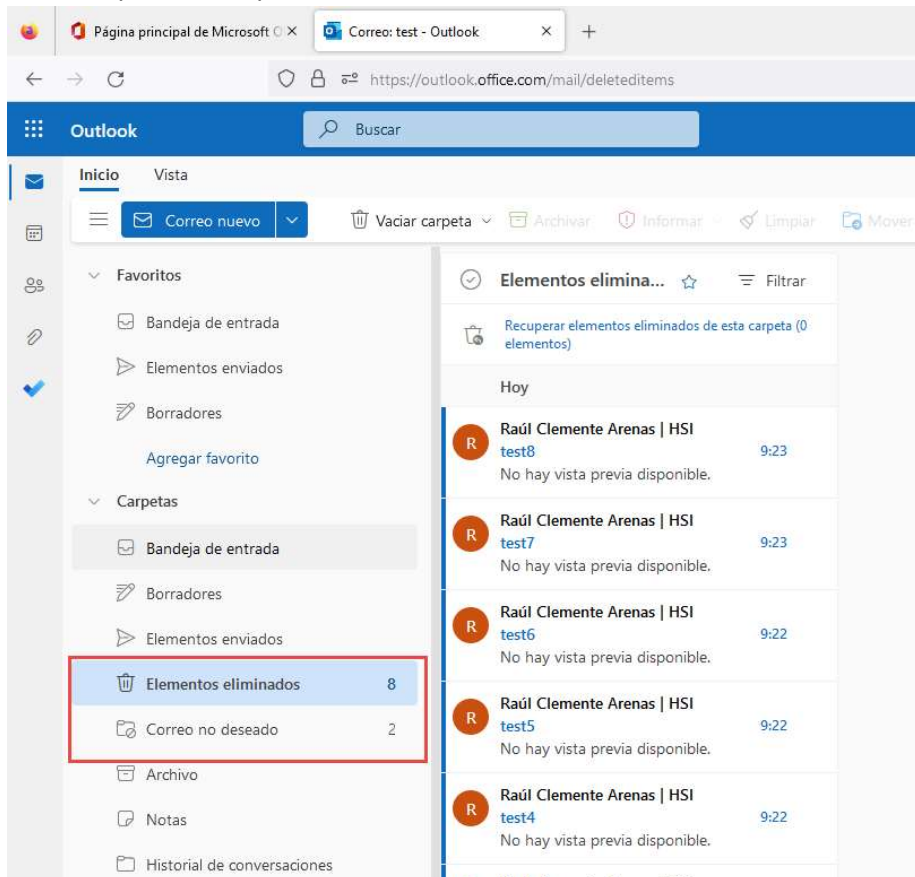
Página principal de Microsoft O ×
Correo: test - Outlook ×
+

https://outlook.office.com/mail/deleteditems

Outlook
Buscar

Inicio
Vista

Correo nuevo
Vaciar carpeta
Archivar
Informar
Limpiar
Mover

Favoritos
Bandeja de entrada
Elementos enviados
Borradores
Agregar favorito

Carpetas
Bandeja de entrada
Borradores
Elementos enviados
Elementos eliminados 8
Correo no deseado 2
Archivo
Notas
Historial de conversaciones

Elementos elimina...
Filtrar
Recuperar elementos eliminados de esta carpeta (0 elementos)
Hoy

R
Raúl Clemente Arenas | HSI
test8 9:23
No hay vista previa disponible.

R
Raúl Clemente Arenas | HSI
test7 9:23
No hay vista previa disponible.

R
Raúl Clemente Arenas | HSI
test6 9:22
No hay vista previa disponible.

R
Raúl Clemente Arenas | HSI
test5 9:22
No hay vista previa disponible.

R
Raúl Clemente Arenas | HSI
test4 9:22
No hay vista previa disponible.